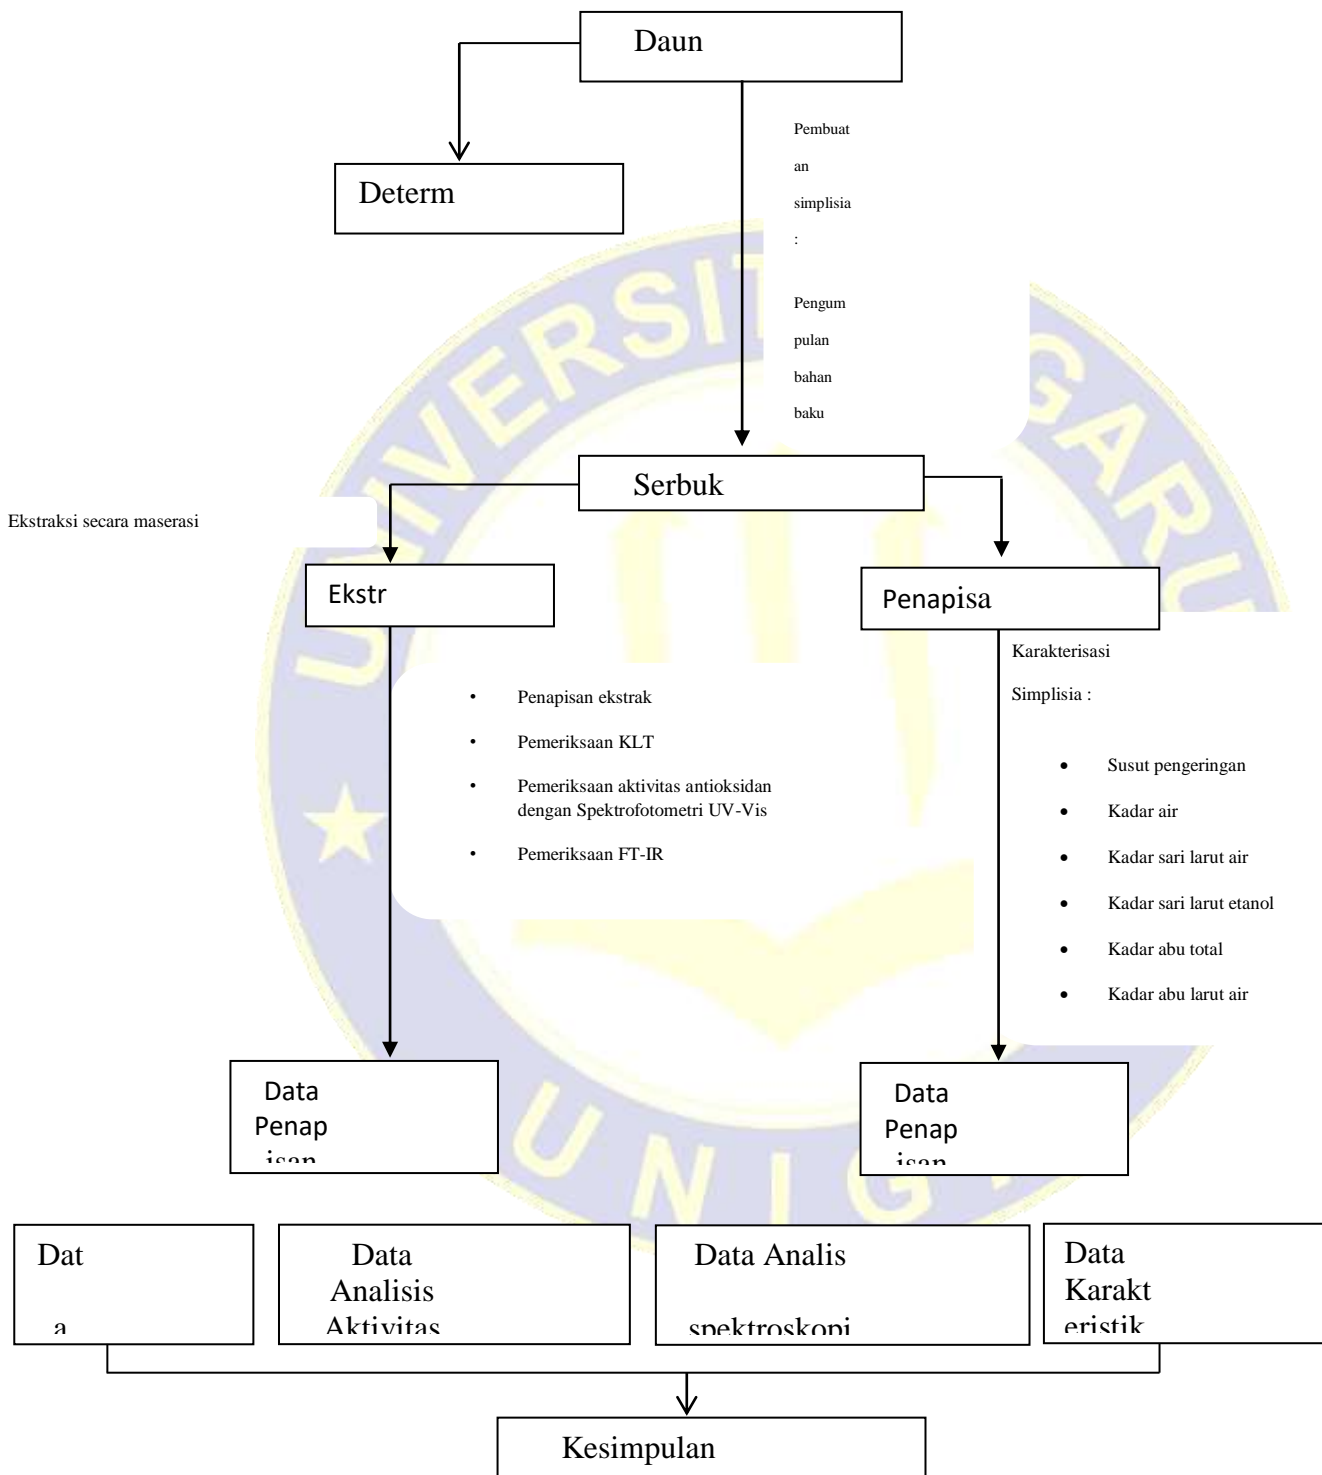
Daun

Determ

Pembuatan simplisia :

Pengumpulan bahan baku

Serbuk

Ekstraksi secara maserasi

Ekstr

Penapisa

- Penapisan ekstrak
- Pemeriksaan KLT
- Pemeriksaan aktivitas antioksidan dengan Spektrofotometri UV-Vis
- Pemeriksaan FT-IR

Karakterisasi Simplisia :

- Susut pengeringan
- Kadar air
- Kadar sari larut air
- Kadar sari larut etanol
- Kadar abu total
- Kadar abu larut air

Data Penap isan

Data Penap isan

Dat a

Data Analisis Aktivitas

Data Analis spektroskopi

Data Karakt eristik

Kesimpulan